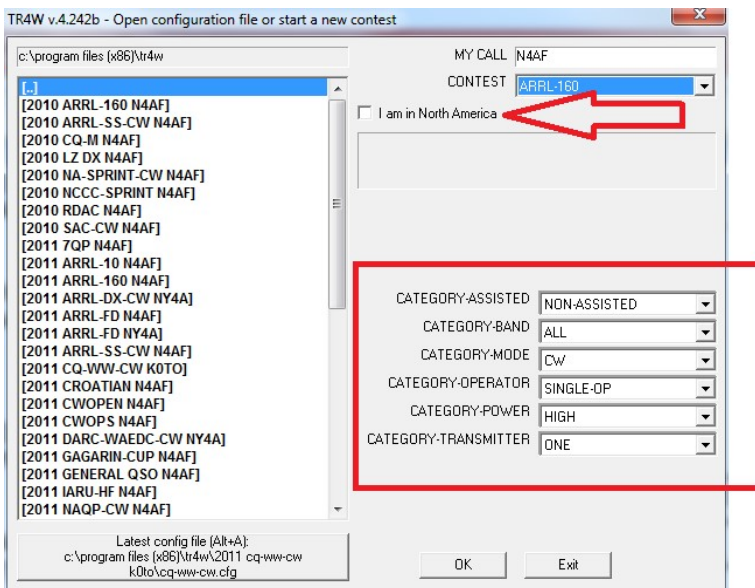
TR4W v.4.242b - Open configuration file or start a new contest

c:\program files (x86)\tr4w

[..]
[2010 ARRL-160 N4AF]
[2010 ARRL-SS-CW N4AF]
[2010 CQ-M N4AF]
[2010 LZ DX N4AF]
[2010 NA-SPRINT-CW N4AF]
[2010 NCCC-SPRINT N4AF]
[2010 RDAC N4AF]
[2010 SAC-CW N4AF]
[2011 7QP N4AF]
[2011 ARRL-10 N4AF]
[2011 ARRL-160 N4AF]
[2011 ARRL-DX-CW NY4A]
[2011 ARRL-FD N4AF]
[2011 ARRL-FD NY4A]
[2011 ARRL-SS-CW N4AF]
[2011 CQ-WW-CW K0TO]
[2011 CROATIAN N4AF]
[2011 CWOPEN N4AF]
[2011 CWOPS N4AF]
[2011 DARC-WAEDC-CW NY4A]
[2011 GAGARIN-CUP N4AF]
[2011 GENERAL QSO N4AF]
[2011 IARU-HF N4AF]
[2011 NAQP-CW N4AF]

Latest config file (Alt+A):
c:\program files (x86)\tr4w\2011 cq-ww-cw k0to\cq-ww-cw.cfg

MY CALL N4AF
CONTEST ARRL-160
I am in North America

CATEGORY-ASSISTED NON-ASSISTED
CATEGORY-BAND ALL
CATEGORY-MODE CW
CATEGORY-OPERATOR SINGLE-OP
CATEGORY-POWER HIGH
CATEGORY-TRANSMITTER ONE

OK
Exit